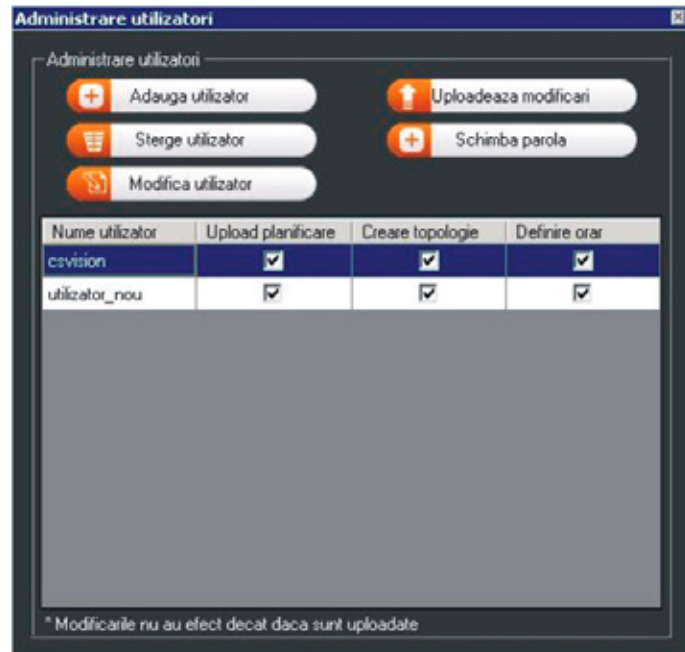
Administrare utilizatori

Administrare utilizatori

Adauga utilizator

Uploadeaza modificari

Sterge utilizator

Schimba parola

Modifica utilizator

| Nume utilizator | Upload planificare | Creare topologie | Definire orar |
|---|---|---|---|
| csvision | ☑ | ☑ | ☑ |
| utilizator_nou | ☑ | ☑ | ☑ |

* Modificarile nu au efect decat daca sunt uploadate